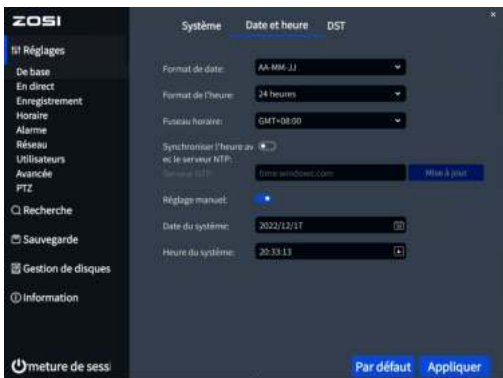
ZOSI

Réglages
De base
En direct
Enregistrement
Horaire
Alarme
Réseau
Utilisateurs
Avancée
PTZ

Recherche

Sauvegarde

Gestion de disques

Information

meture de sessi

Système
Date et heure
DST

×

Format de date:
AA-MM-JJ

Format de l'heure:
24 heures

Fuseau horaire:
GMT+08:00

Synchroniser l'heure av ec le serveur NTP:

Serveur NTP:
time.windows.com
Mise à jour

Réglage manuel:

Date du système:
2022/12/17

Heure du système:
20:33:13

Par défaut
Appliquer